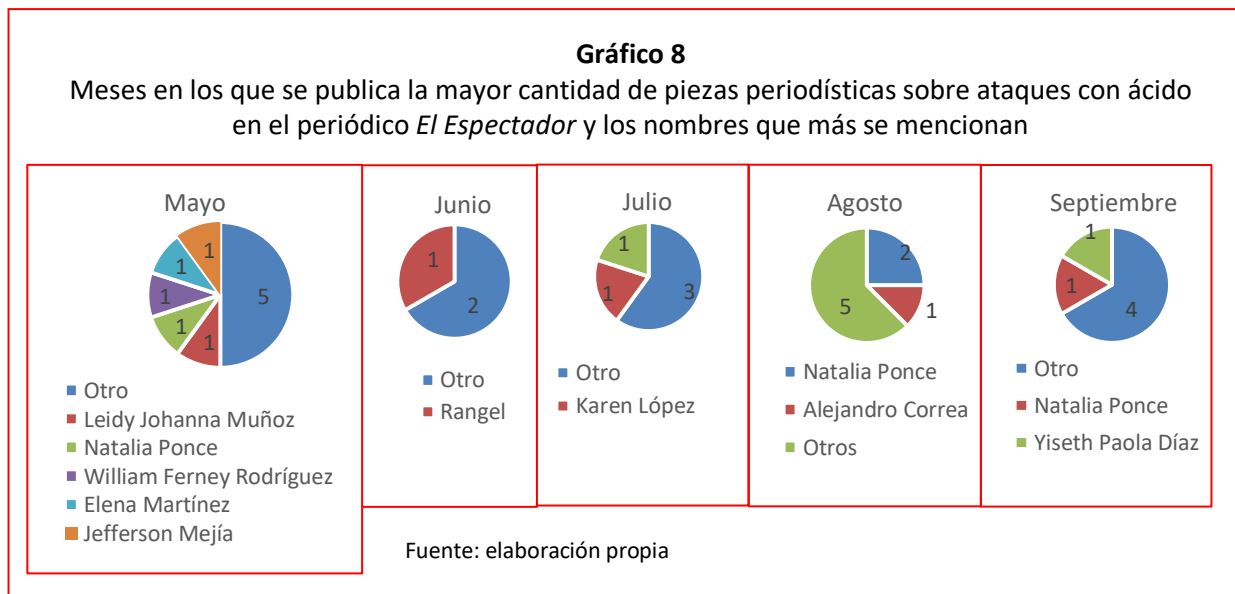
**Gráfico 8**
Meses en los que se publica la mayor cantidad de piezas periodísticas sobre ataques con ácido en el periódico *El Espectador* y los nombres que más se mencionan

Mayo
5
1
1
1
1
1
Otro
Leidy Johanna Muñoz
Natalia Ponce
William Ferney Rodríguez
Elena Martínez
Jefferson Mejía

Junio
1
2
Otro
Rangel

Julio
1
1
3
Otro
Karen López

Agosto
2
1
5
Natalia Ponce
Alejandro Correa
Otros

Septiembre
1
1
4
Otro
Natalia Ponce
Yiseth Paola Díaz

Fuente: elaboración propia